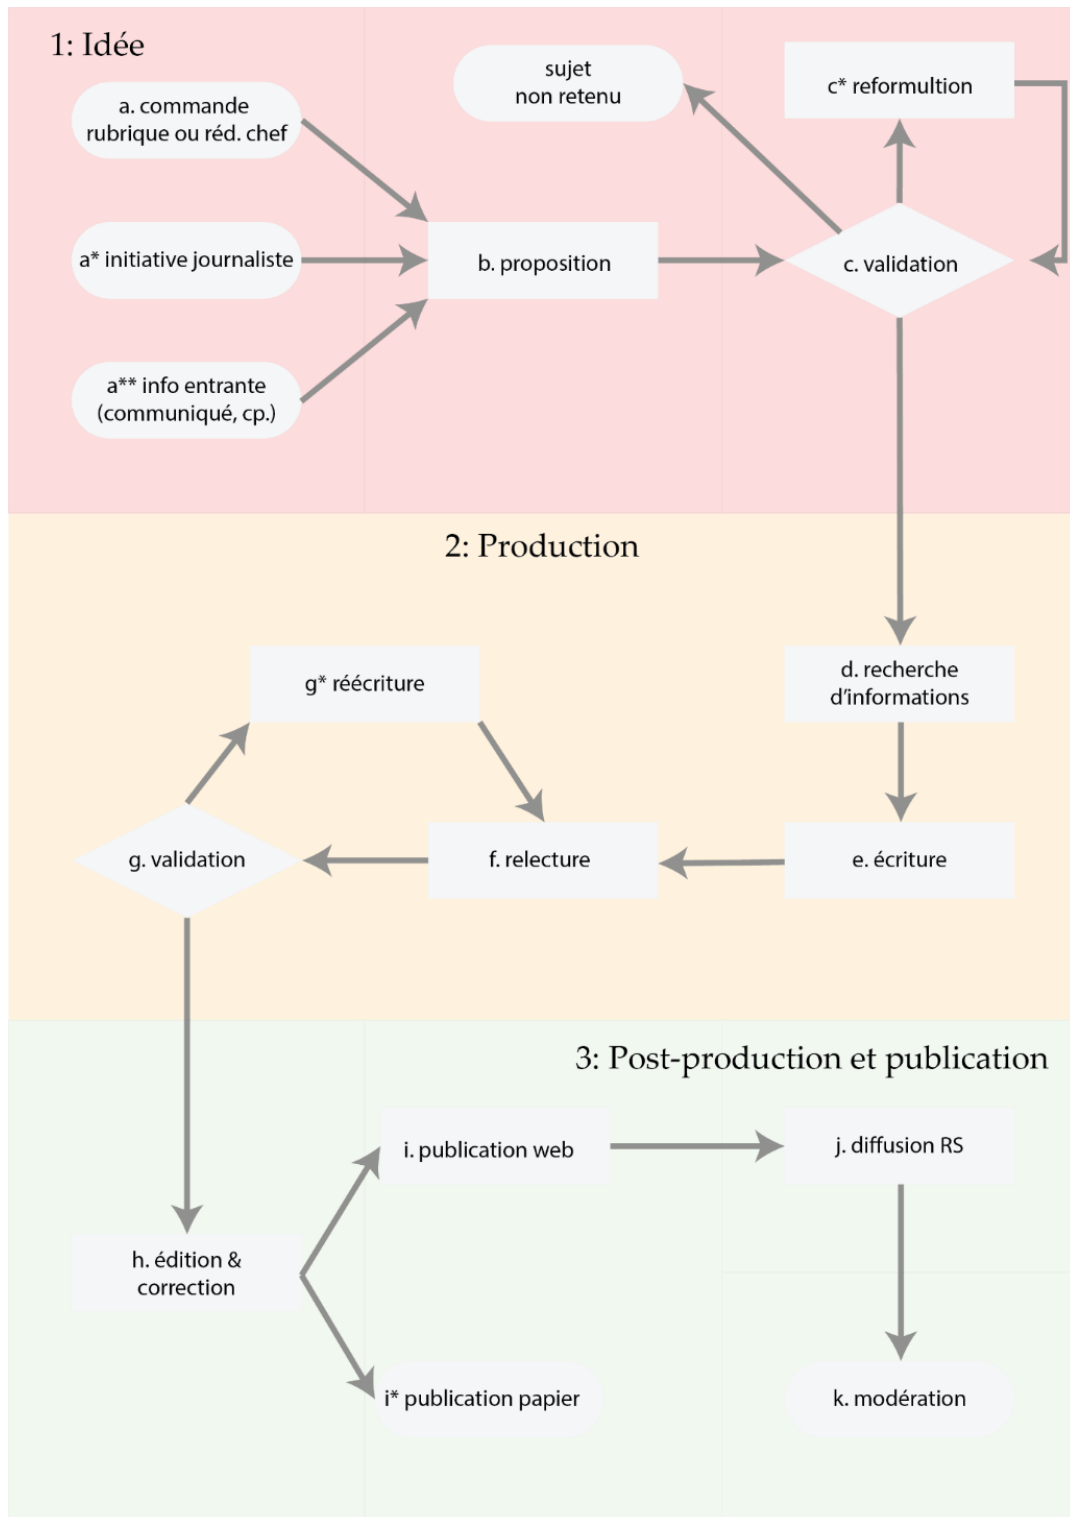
1: Idée

a. commande rubrique ou réd. chef

a* initiative journaliste

a** info entrante (communiqué, cp.)

b. proposition

sujet non retenu

c* reformultion

c. validation

2: Production

d. recherche d'informations

e. écriture

f. relecture

g* réécriture

g. validation

3: Post-production et publication

h. édition & correction

i. publication web

i* publication papier

j. diffusion RS

k. modération